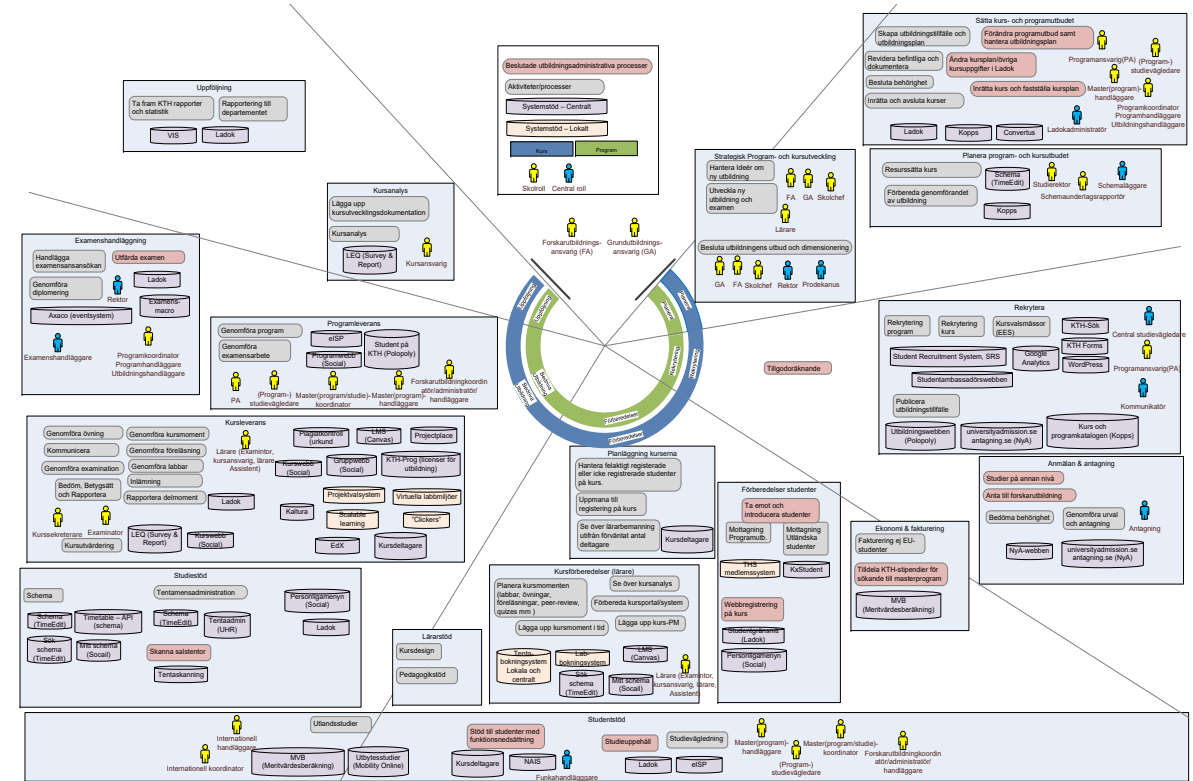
Beslutade utbildningsadministrativa processer

Aktiviteter/processer

Systemstöd – Centralt

Systemstöd – Lokalt

Kurs

Program

Skolroll

Central roll

Uppföljning

Ta fram KTH rapporter och statistik

Rapportering till departementet

VIS

Ladok

Kursanalys

Lägga upp kursutvecklingsdokumentation

Kursanalys

LEQ (Survey & Report)

Kursansvarig

Forskarutbildnings-ansvarig (FA)

Grundutbildnings-ansvarig (GA)

Examenshandläggning

Handlägga examensansökan

Utfärda examen

Genomföra diplomering

Ladok

Rektor

Examens-macro

Axaco (eventsystem)

Examenshandläggare

Programkoordinator Programhandläggare Utbildningshandläggare

Programleverans

Genomföra program

Genomföra examensarbete

eISP

Programwebb (Social)

Student på KTH (Polopoly)

PA

(Program-) studievägledare

Master(program/studie)-koordinator

Master(program)-handläggare

Forskarutbildningkoordinatör/administratör/handläggare

Kursleverans

Genomföra övning

Genomföra kursmoment

Kommunicera

Genomföra föreläsning

Genomföra examination

Genomföra labbar

Bedöm, Betygsätt och Rapportera

Inlämning

Rapportera delmoment

Plagiatkontroll (urkund

LMS (Canvas)

Projectplace

Lärare (Examinator, kursansvarig, lärare, Assistent)

Kurswebb (Social)

Gruppwebb (Social)

KTH-Prog (licenser för utbildning)

Ladok

Projektvalsystem

Virtuella labbmiljöer

Kursekreterare

Examinator

Kaltura

Scalable learning

"Clickers"

Kursutvärdering

LEQ (Survey & Report)

Kurswebb (Social)

EdX

Kursdeltagare

Studiestöd

Schema

Tentamensadministration

Personligamenyn (Social)

Schema (TimeEdit)

Timetable – API (schema)

Schema (TimeEdit)

Tentaadmin (UHR)

Ladok

Sök-schema (TimeEdit)

Mitt schema (Social)

Skanna salstentor

Tentaskanning

Lärarstöd

Kursdesign

Pedagogikstöd

Planläggning kurserna

Hantera felaktigt registrerade eller icke registrerade studenter på kurs.

Uppmana till registrering på kurs

Se över lärarbemanning utifrån förväntat antal deltagare

Kursdeltagare

Kursförberedelser (lärare)

Planera kursmomenten (labbar, övningar, föreläsningar, peer-review, quizes mm )

Se över kursanalys

Förbereda kursportal/system

Lägga upp kursmoment i tid

Lägga upp kurs-PM

Tenta-bokningssystem Lokala och centralt

Lab-bokningssystem

LMS (Canvas)

Sök-schema (TimeEdit)

Mitt schema (Social)

Lärare (Examinator, kursansvarig, lärare, Assistent)

Förberedelser studenter

Ta emot och introducera studenter

Mottagning Programutb.

Mottagning Utländska studenter

THS medlemssystem

KxStudent

Webbregistrering på kurs

Studentgränssnitt (Ladok)

Personligamenyn (Social)

Ekonomi & fakturering

Fakturering ej EU-studenter

Tilldela KTH-stipendier för sökande till masterprogram

MVB (Meritvärdesberäkning)

Anmälan & antagning

Studier på annan nivå

Anta till forskarutbildning

Bedöma behörighet

Genomföra urval och antagning

Antagning

NyA-webben

universityadmission.se antagning.se (NyA)

Rekrytera

Rekrytering program

Rekrytering kurs

Kursvalsmässor (EES)

KTH-Sök

KTH Forms

Central studievägledare

Student Recruitment System, SRS

Google Analytics

WordPress

Studentambassadörswebben

Programansvarig(PA)

Publicera utbildningstillfälle

Kommunikatör

Utbildningswebben (Polopoly)

universityadmission.se antagning.se (NyA)

Kurs och programkatalogen (Kopps)

Tillgodoräknande

Strategisk Program- och kursutveckling

Hantera Idéer om ny utbildning

Utveckla ny utbildning och examen

FA

GA

Skolchef

Lärare

Besluta utbildningens utbud och dimensionering

GA

FA

Skolchef

Rektor

Prodekanus

Planera program- och kursutbudet

Resurssätta kurs

Schema (TimeEdit)

Studierektor

Schemaläggare

Förbereda genomförandet av utbildning

Schemaunderlagsrapportör

Kopps

Sätta kurs- och programutbudet

Skapa utbildningstillfälle och utbildningsplan

Förändra programutbud samt hantera utbildningsplan

Revidera befintliga och dokumentera

Ändra kursplan/övriga kursuppgifter i Ladok

Programansvarig(PA)

(Program-) studievägledare

Besluta behörighet

Inrätta och avsluta kurser

Inrätta kurs och fastställa kursplan

Master(program)-handläggare

Programkoordinator Programhandläggare Utbildningshandläggare

Ladok

Kopps

Convertus

Ladokadministratör

Studentstöd

Utlandsstudier

Internationell handläggare

Internationell koordinator

MVB (Meritvärdesberäkning)

Utbytesstudier (Mobility Online)

Stöd till studenter med funktionsnedsättning

Studievägledning

Studieuppehåll

Kursdeltagare

NAIS

Funkahandläggare

Ladok

eISP

Master(program)-handläggare

(Program-) studievägledare

Master(program/studie)-koordinator

Forskarutbildningkoordinatör/administratör/handläggare

Uppföljning

Utveckling

Planera

Sätta

Rekrytera

Förbereda

Leverans

Förberedelser

Stöd